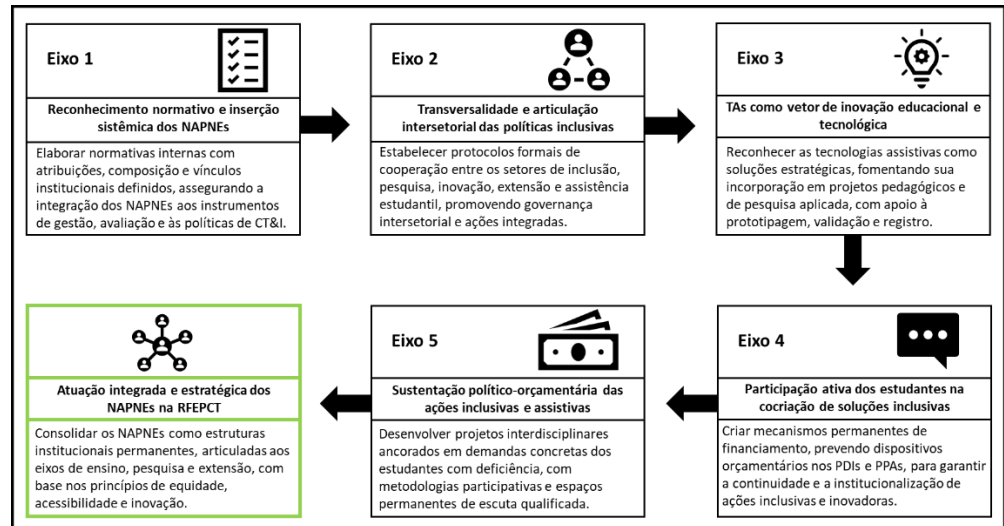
Eixo 1

Reconhecimento normativo e inserção sistêmica dos NAPNEs

Elaborar normativas internas com atribuições, composição e vínculos institucionais definidos, assegurando a integração dos NAPNEs aos instrumentos de gestão, avaliação e às políticas de CT&I.

Eixo 2

Transversalidade e articulação intersetorial das políticas inclusivas

Estabelecer protocolos formais de cooperação entre os setores de inclusão, pesquisa, inovação, extensão e assistência estudantil, promovendo governança intersetorial e ações integradas.

Eixo 3

TAs como vetor de inovação educacional e tecnológica

Reconhecer as tecnologias assistivas como soluções estratégicas, fomentando sua incorporação em projetos pedagógicos e de pesquisa aplicada, com apoio à prototipagem, validação e registro.

Atuação integrada e estratégica dos NAPNEs na RFEPCT

Consolidar os NAPNEs como estruturas institucionais permanentes, articuladas aos eixos de ensino, pesquisa e extensão, com base nos princípios de equidade, acessibilidade e inovação.

Eixo 5

Sustentação político-orçamentária das ações inclusivas e assistivas

Desenvolver projetos interdisciplinares ancorados em demandas concretas dos estudantes com deficiência, com metodologias participativas e espaços permanentes de escuta qualificada.

Eixo 4

Participação ativa dos estudantes na cocriação de soluções inclusivas

Criar mecanismos permanentes de financiamento, prevendo dispositivos orçamentários nos PDIs e PPAs, para garantir a continuidade e a institucionalização de ações inclusivas e inovadoras.